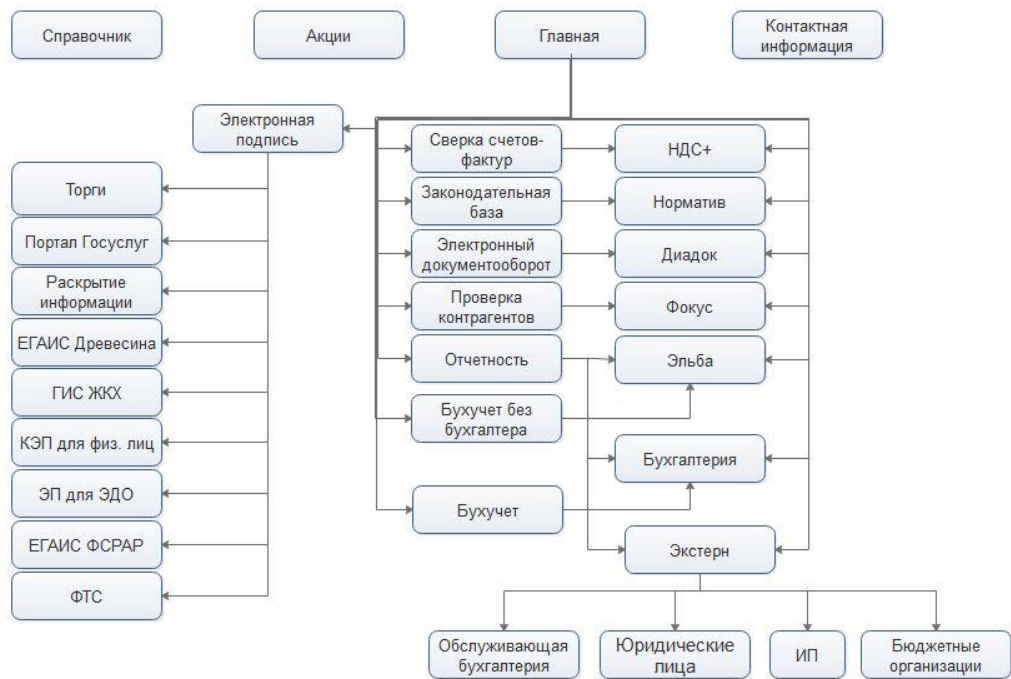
Справочник

Акции

Главная

Контактная информация

Электронная подпись

Торги

Портал Госуслуг

Раскрытие информации

ЕГАИС Древесина

ГИС ЖКХ

КЭП для физ. лиц

ЭП для ЭДО

ЕГАИС ФСРАР

ФТС

Сверка счетов-фактур

Законодательная база

Электронный документооборот

Проверка контрагентов

Отчетность

Бухучет без бухгалтера

Бухучет

НДС+

Норматив

Диадок

Фокус

Эльба

Бухгалтерия

Экстерн

Обслуживающая бухгалтерия

Юридические лица

ИП

Бюджетные организации